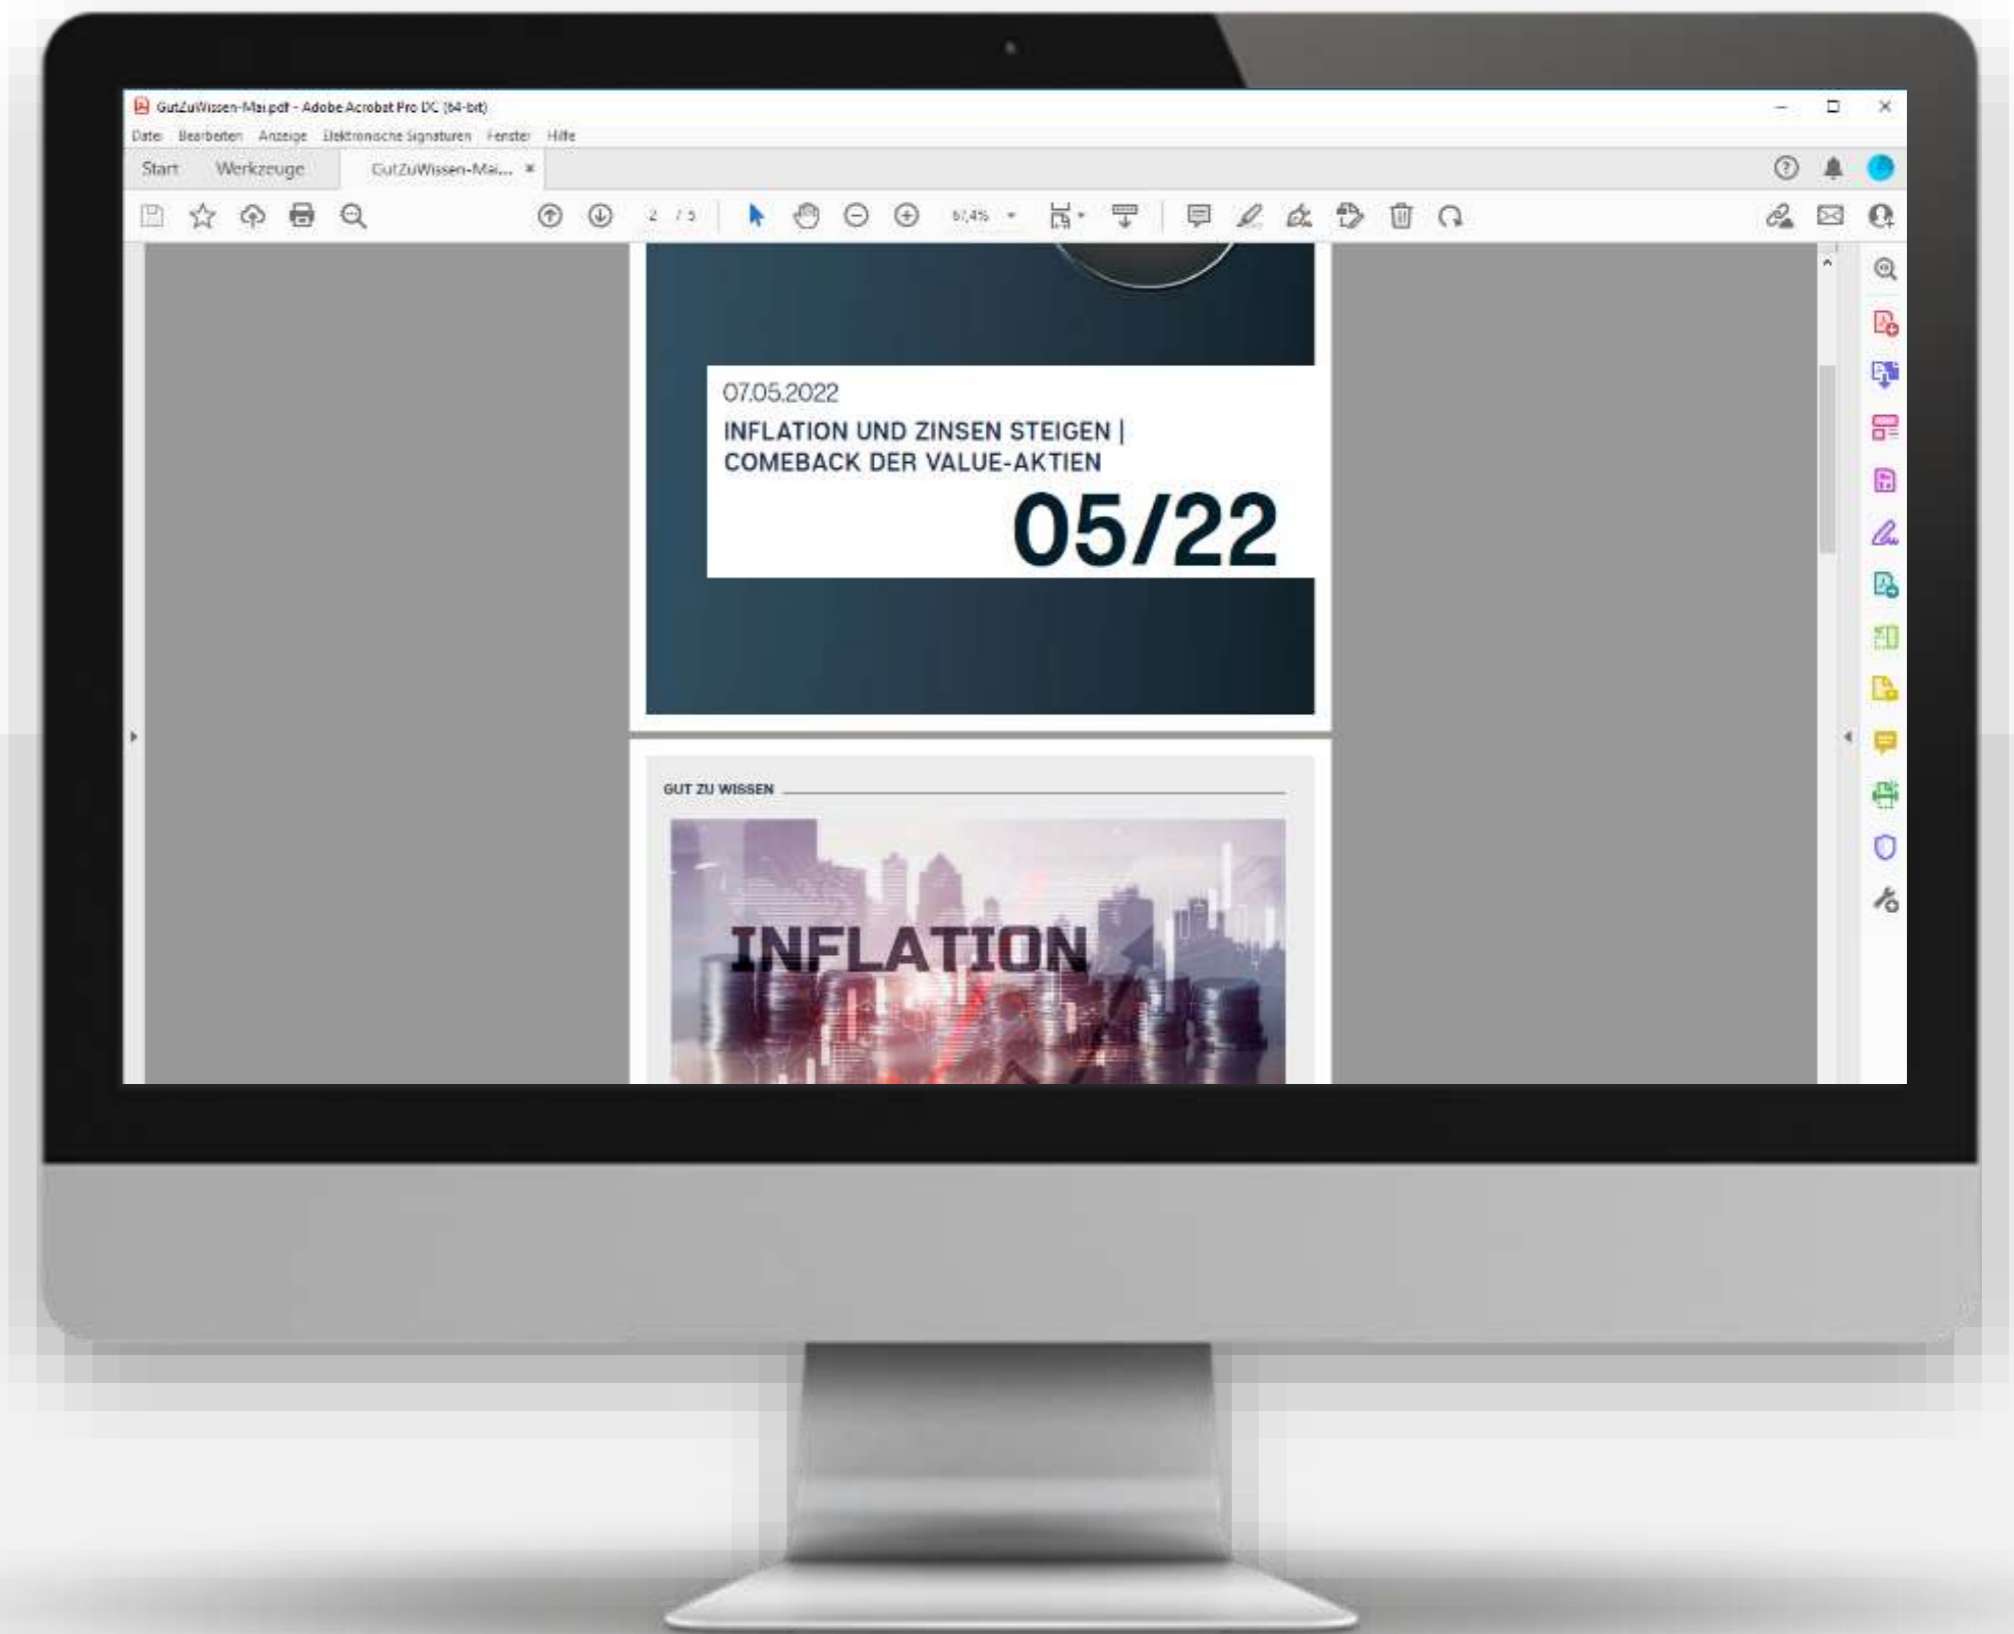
GutZuWissen-Mai.pdf - Adobe Acrobat Pro DC (64-bit)

Datei Bearbeiten Anzeige Elektronische Signaturen Fenster Hilfe

Start Werkzeuge GutZuWissen-Mai... ×

2 / 5 67,4%

07.05.2022

INFLATION UND ZINSEN STEIGEN | COMEBACK DER VALUE-AKTIEN

05/22

GUT ZU WISSEN

INFLATION